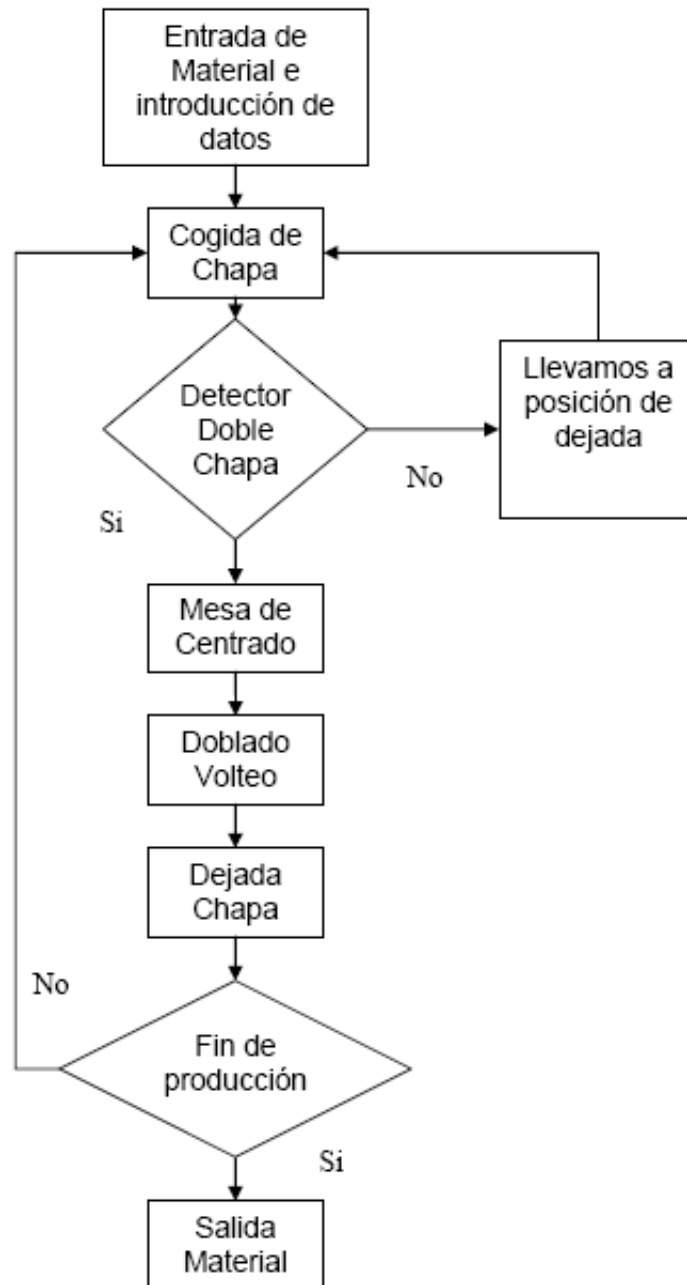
Entrada de Material e introducción de datos

Cogida de Chapa

Detector Doble Chapa

No

Llevamos a posición de dejada

Si

Mesa de Centrado

Doblado Volteo

Dejada Chapa

No

Fin de producción

Si

Salida Material